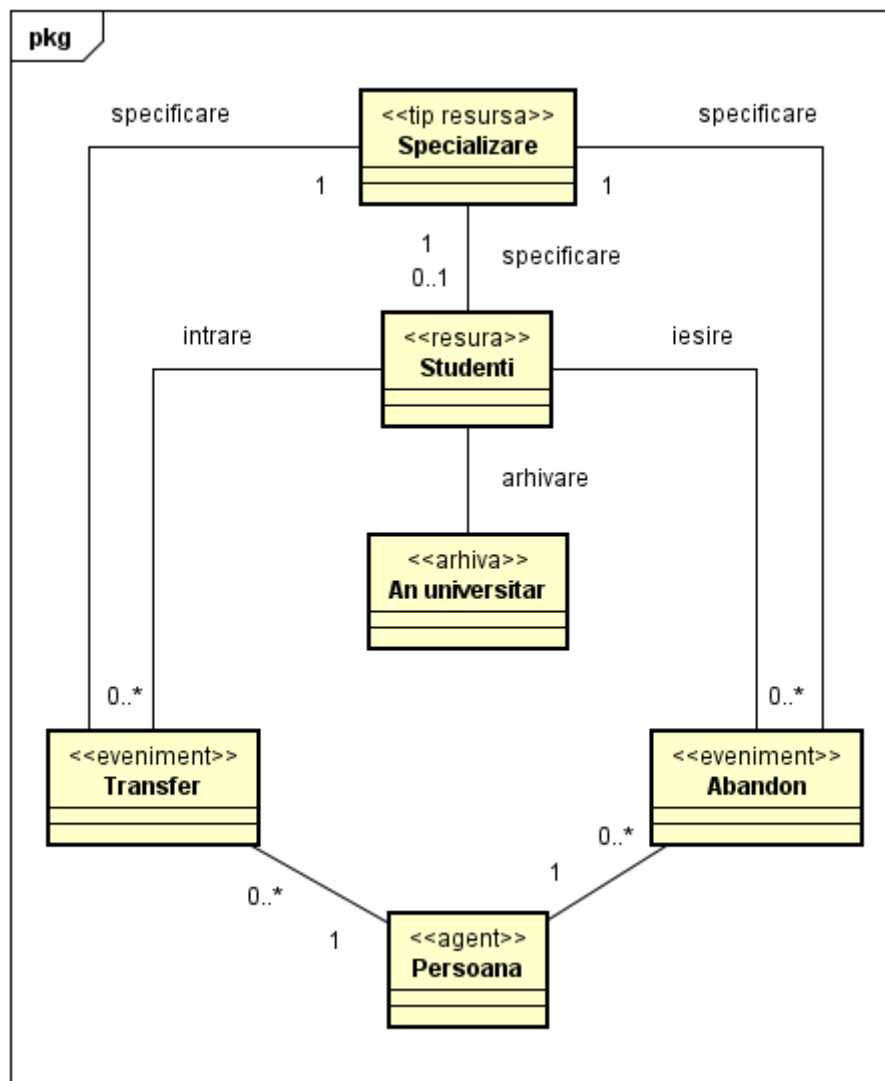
pkg

specificare

<<tip resursa>>
Specializare

specificare

1

1

1

specificare

0..1

intrare

<<resura>>
Studenti

iesire

arhivare

<<arhiva>>
An universitar

0..*

0..*

<<eveniment>>
Transfer

<<eveniment>>
Abandon

0..*

1

0..*

1

<<agent>>
Persoana